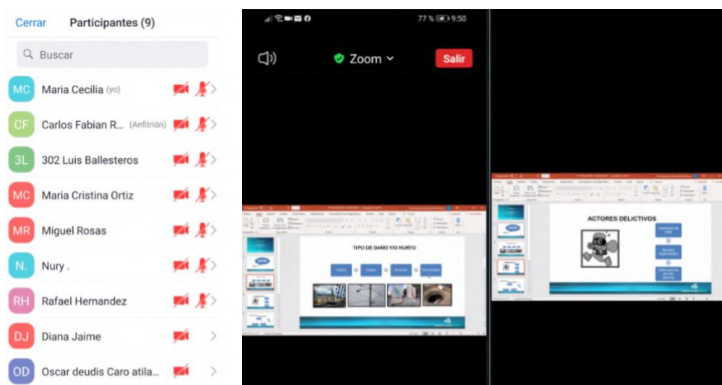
Cerrar Participantes (9)

Buscar

MC Maria Cecilia (yo)

CF Carlos Fabian R... (Anfitrión)

3L 302 Luis Ballesteros

MC Maria Cristina Ortiz

MR Miguel Rosas

N. Nury .

RH Rafael Hernandez

DJ Diana Jaime

OD Oscar deudis Caro atila...

77 % 9:50

Zoom

Salir

TIPO DE DAÑO Y/O HURTO

ACTORES DELICTIVOS